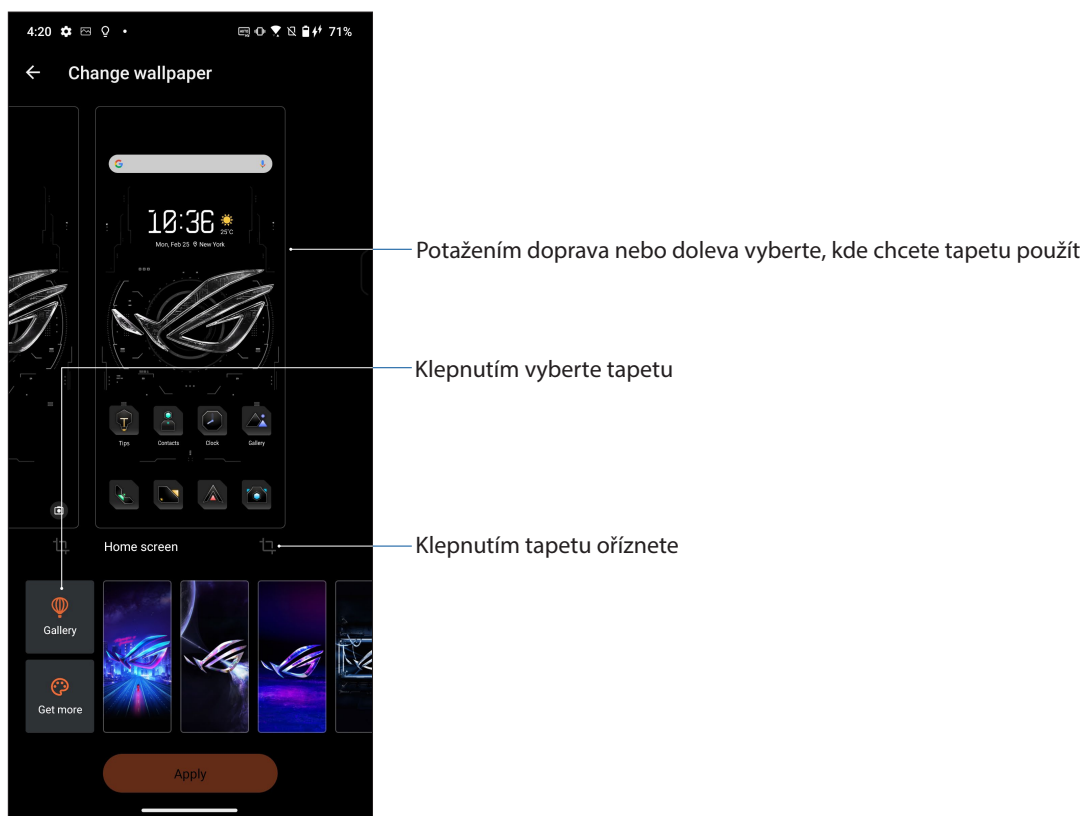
4:20 71%

Change wallpaper

10:36 25°C
Mon, Feb 25 New York

Tips Contacts Clock Gallery

Home screen

Gallery

Get more

Apply

Potažením doprava nebo doleva vyberte, kde chcete tapetu použít

Klepnutím vyberte tapetu

Klepnutím tapetu oříznete